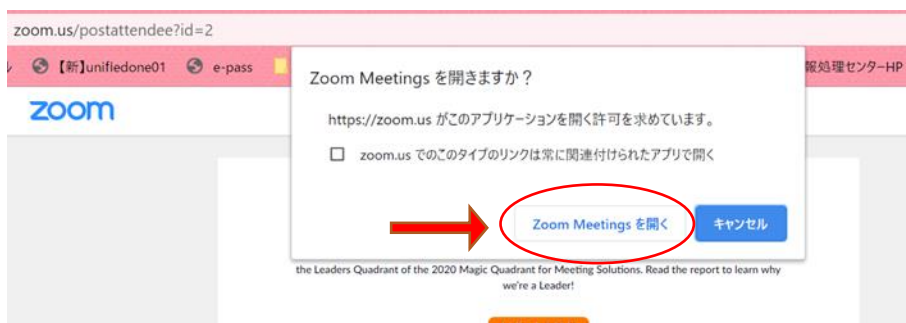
zoom.us/postattendee?id=2

ル 【新】unifiedone01 e-pass 報処理センターHP

zoom

Zoom Meetings を開きますか？

https://zoom.us がこのアプリケーションを開く許可を求めています。

zoom.us でのこのタイプのリンクは常に関連付けられたアプリで開く

Zoom Meetings を開く

キャンセル

the Leaders Quadrant of the 2020 Magic Quadrant for Meeting Solutions. Read the report to learn why we're a Leader!